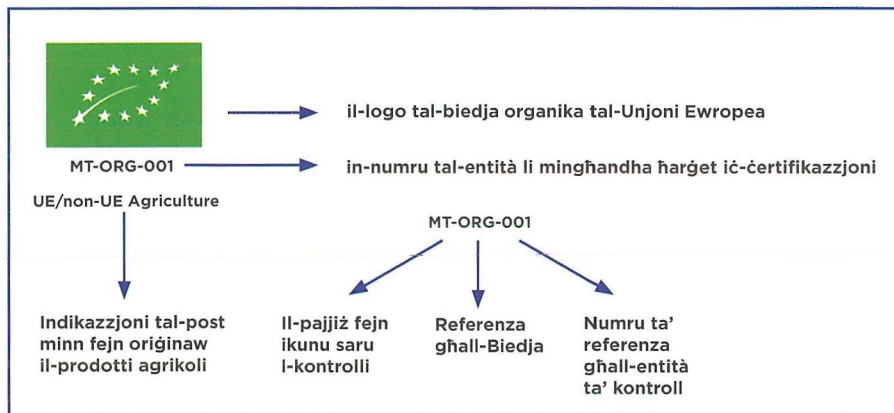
il-logo tal-biedja organika tal-Unjoni Ewropea

MT-ORG-001

in-numru tal-entità li mingħandha ħarġet iċ-ċertifikazzjoni

UE/non-UE Agriculture

MT-ORG-001

Indikazzjoni tal-post minn fejn oriġinaw il-prodotti agrikoli

Il-pajjiż fejn ikunu saru l-kontrolli

Referenza għall-Biedja

Numru ta' referenza għall-entità ta' kontroll